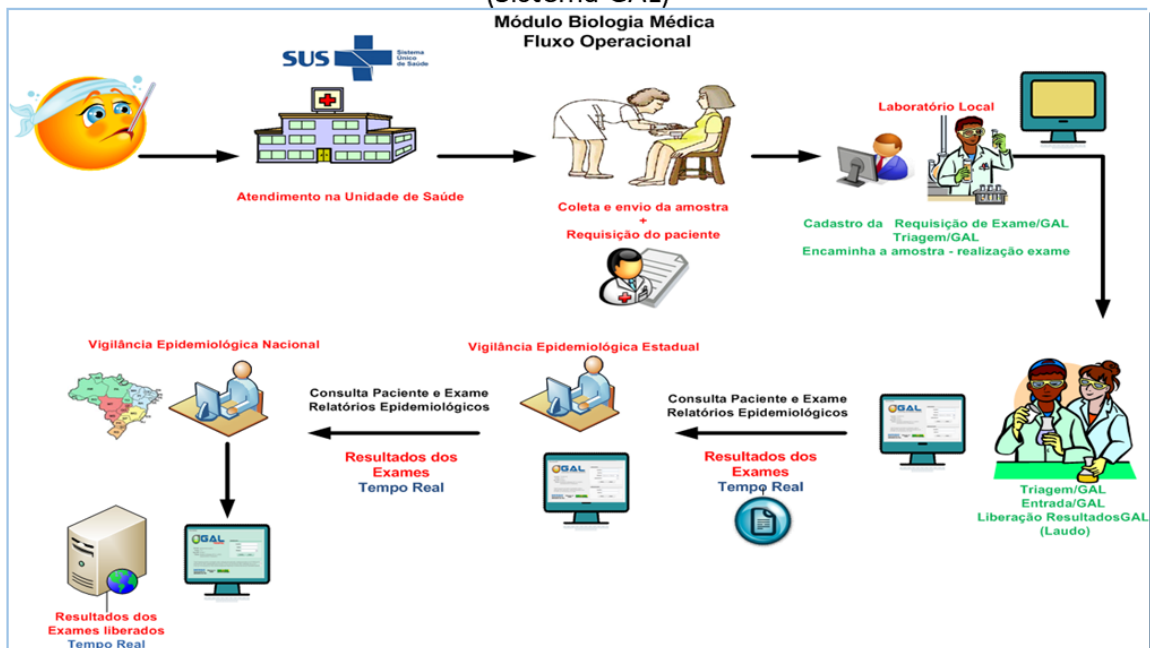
(Sistema GAL)

Módulo Biologia Médica
Fluxo Operacional

SUS Sistema Único de Saúde

Atendimento na Unidade de Saúde

Coleta e envio da amostra
+
Requisição do paciente

Laboratório Local

Cadastro da Requisição de Exame/GAL
Triagem/GAL
Encaminha a amostra - realização exame

Triagem/GAL
Entrada/GAL
Liberação ResultadosGAL
(Laudo)

GAL

Consulta Paciente e Exame
Relatórios Epidemiológicos

Resultados dos Exames
Tempo Real

Vigilância Epidemiológica Estadual

GAL

Consulta Paciente e Exame
Relatórios Epidemiológicos

Resultados dos Exames
Tempo Real

Vigilância Epidemiológica Nacional

GAL

Resultados dos Exames liberados
Tempo Real